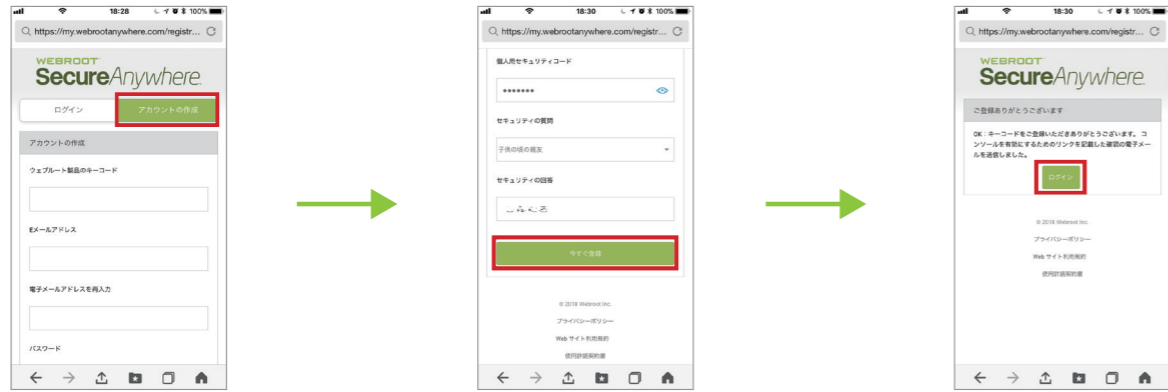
18:28 100%

https://my.webrootanywhere.com/registr...

WEBROOT

SecureAnywhere.

ログイン

アカウントの作成

アカウントの作成

ウェブルート製品のキーコード

Eメールアドレス

電子メールアドレスを再入力

パスワード

18:30 100%

https://my.webrootanywhere.com/registr...

個人用セキュリティコード

••••••••

セキュリティの質問

子供の頃の親友

セキュリティの回答

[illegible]

今すぐ登録

© 2018 Webroot Inc.

プライバシーポリシー

Web サイト利用規約

使用許諾契約書

18:30 100%

https://my.webrootanywhere.com/registr...

WEBROOT

SecureAnywhere.

ご登録ありがとうございます

OK：キーコードをご登録いただきありがとうございます。コンソールを有効にするためのリンクを記載した確認の電子メールを送信しました。

ログイン

© 2018 Webroot Inc.

プライバシーポリシー

Web サイト利用規約

使用許諾契約書